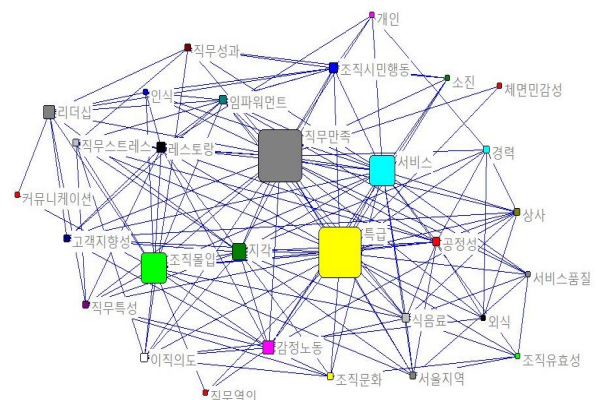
개인
직무성과
조직시민행동
소진
체면민감성
인식
리더십
임파워먼트
직무스트레스
레스토랑
직무만족
경력
서비스
커뮤니케이션
상사
고객지향성
지각
특급
공정성
조직몰입
서비스품질
직무특성
식음료
외식
이직의도
감정노동
조직유효성
조직문화
서울지역
직무역이